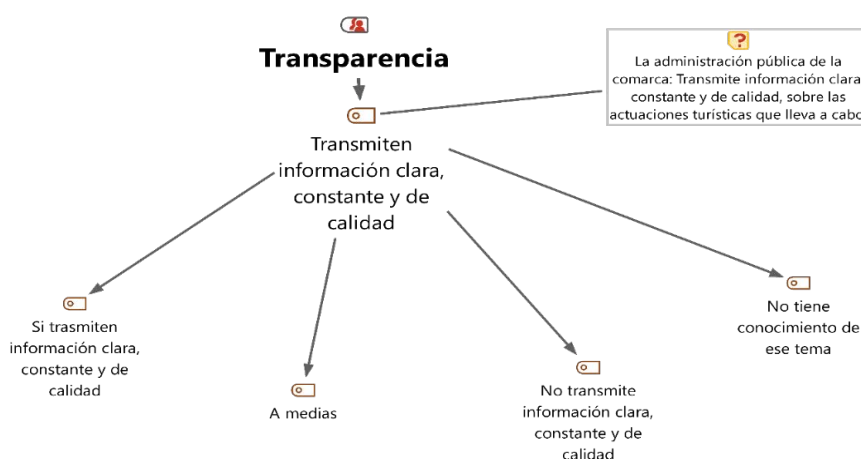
Transparencia

La administración pública de la comarca: Transmite información clara, constante y de calidad, sobre las actuaciones turísticas que lleva a cabo

Transmiten información clara, constante y de calidad

Si trasmiten información clara, constante y de calidad

A medias

No transmite información clara, constante y de calidad

No tiene conocimiento de ese tema